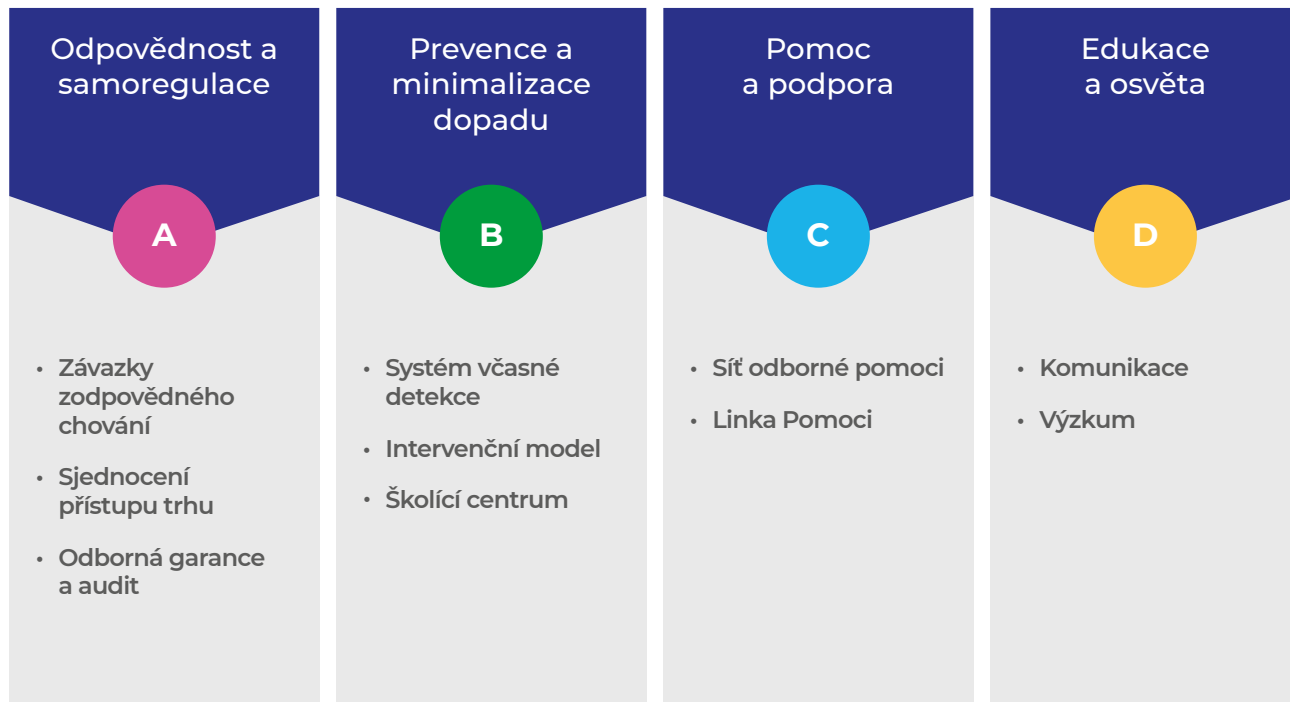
Odpovědnost a samoregulace

A

- Závazky zodpovědného chování
- Sjednocení přístupu trhu
- Odborná garance a audit

Prevence a minimalizace dopadu

B

- Systém včasné detekce
- Intervenční model
- Školící centrum

Pomoc a podpora

C

- Síť odborné pomoci
- Linka Pomoci

Edukace a osvěta

D

- Komunikace
- Výzkum